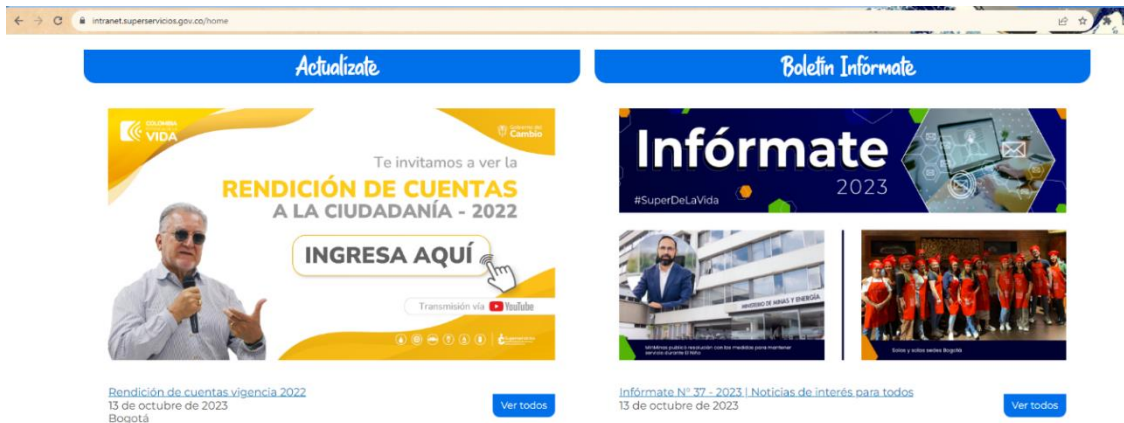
intranet.superservicios.gov.co/home

Actualizate

COLOMBIA POTENCIA DE LA VIDA

Gobierno del Cambio

Te invitamos a ver la

RENDICIÓN DE CUENTAS

A LA CIUDADANÍA - 2022

INGRESA AQUÍ

Transmisión vía YouTube

Rendición de cuentas vigencia 2022
13 de octubre de 2023
Bogotá

Ver todos

Boletin Informate

Infórmate

2023

#SuperDeLaVida

MINISTERIO DE MINAS Y ENERGÍA

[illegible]

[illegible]

Infórmate N° 37 - 2023 | Noticias de interés para todos
13 de octubre de 2023

Ver todos